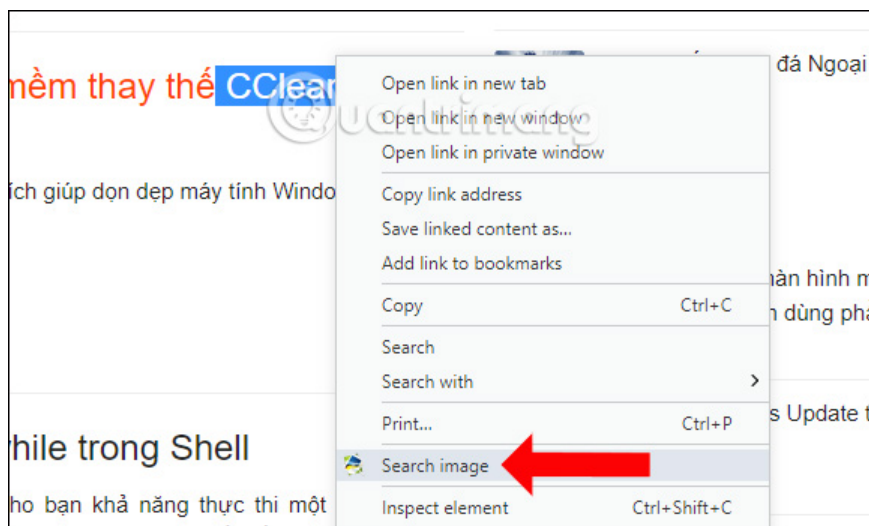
mềm thay thế CClea

ích giúp dọn dẹp máy tính Windo

hile trong Shell

ho bạn khả năng thực thi một

đá Ngoại

màn hình m

n dùng pha

s Update t

Open link in new tab
Open link in new window
Open link in private window
Copy link address
Save linked content as...
Add link to bookmarks
Copy Ctrl+C
Search
Search with
Print... Ctrl+P
Search image
Inspect element Ctrl+Shift+C

quantrimang